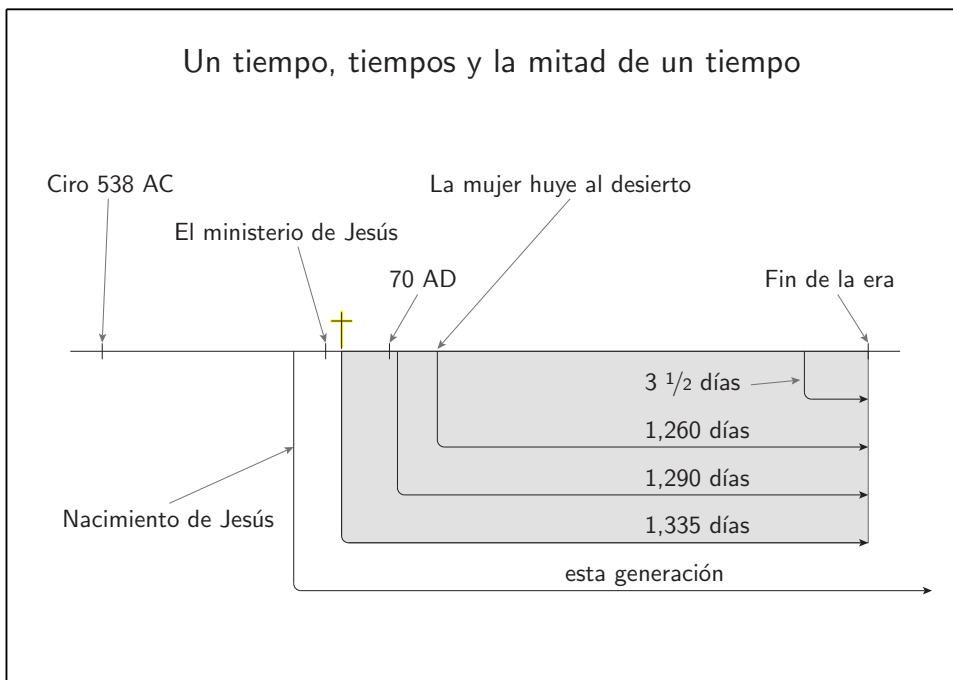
Un tiempo, tiempos y la mitad de un tiempo

Ciro 538 AC

La mujer huye al desierto

El ministerio de Jesús

70 AD

Fin de la era

$3\ ^1/_2$ días

1,260 días

1,290 días

Nacimiento de Jesús

1,335 días

esta generación